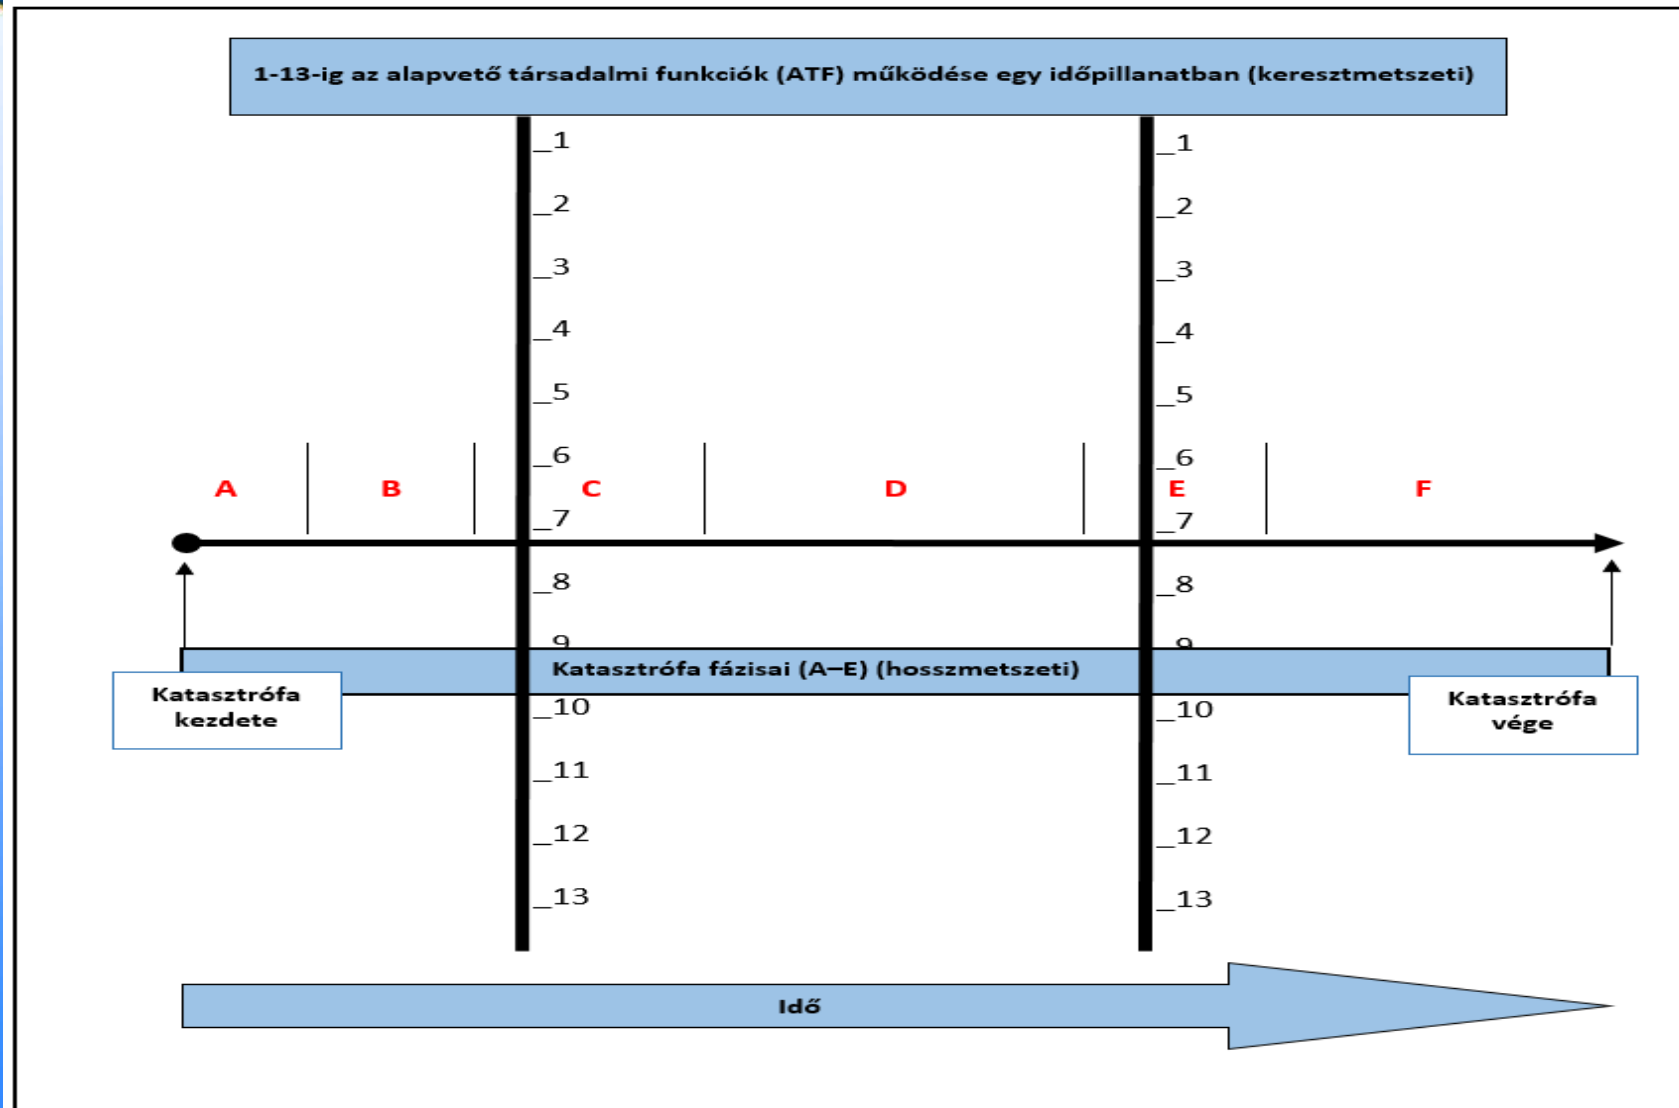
1-13-ig az alapvető társadalmi funkciók (ATF) működése egy időpillanatban (keresztmetszeti)

1
2
3
4
5
6
7
8
9
10
11
12
13

1
2
3
4
5
6
7
8
9
10
11
12
13

A B C D E F

Katasztrófa fázisai (A–E) (hosszmetszeti)

Katasztrófa kezdete

Katasztrófa vége

Idő